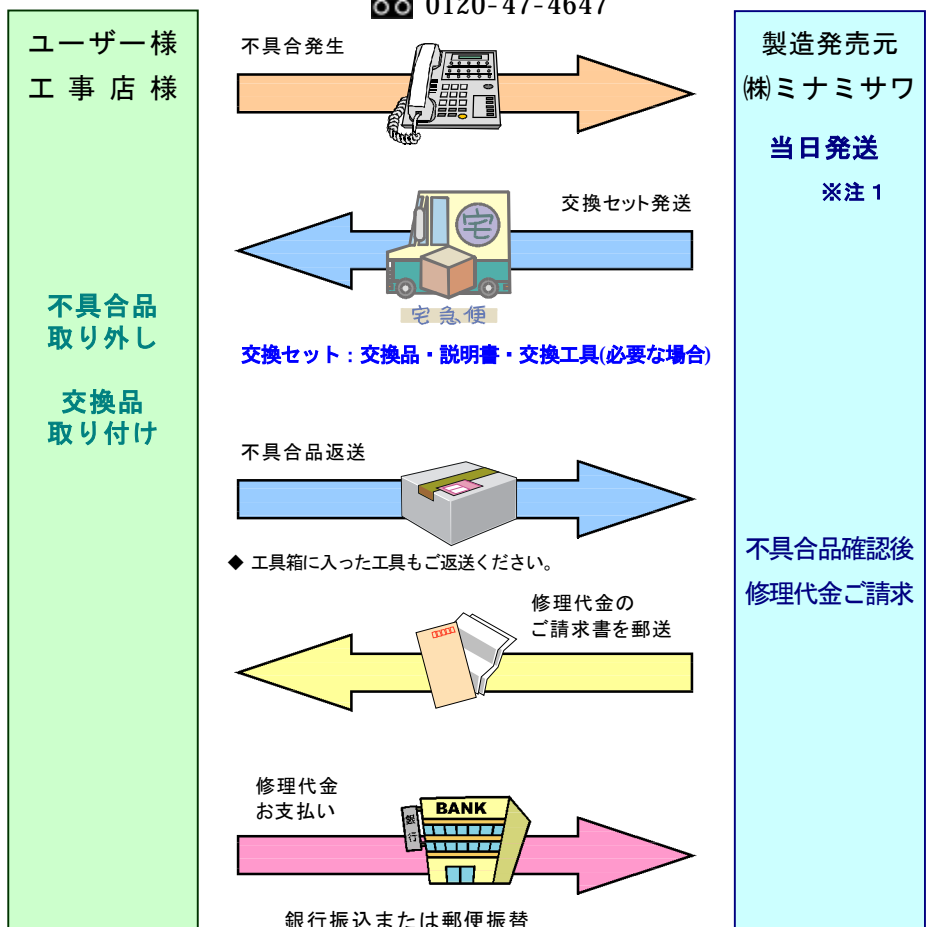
0120-47-4647

ユーザー様
工事店様

不具合品
取り外し

交換品
取り付け

不具合発生

交換セット発送

宅急便

交換セット：交換品・説明書・交換工具(必要な場合)

不具合品返送

◆ 工具箱に入った工具もご返送ください。

修理代金の
ご請求書を郵送

修理代金
お支払い

BANK

銀行

銀行振込または郵便振替

製造発売元
㈱ミナミサワ

当日発送
※注１

不具合品確認後
修理代金ご請求